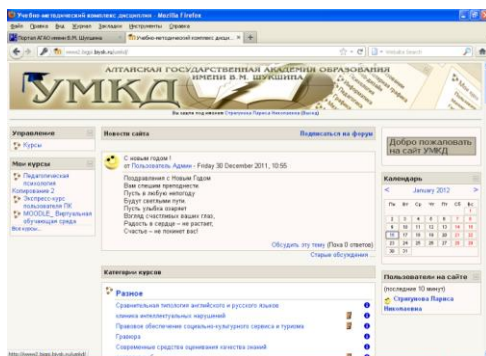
Учебно-методический комплекс дисциплин - Mozilla Firefox
Файл Правка Вид Журнал Закладки Инструменты Справка
Портал АГАО имени В.М. Шукшина | Учебно-методический комплекс дисци... | +
www2.bigpi.biysk.ru/umd/
Yandex Search

АЛТАЙСКАЯ ГОСУДАРСТВЕННАЯ АКАДЕМИЯ ОБРАЗОВАНИЯ ИМЕНИ В.М. ШУКШИНА
УМКД
Вы зашли под именем Стрекунова Лариса Николаевна (Выход)

Управление
Курсы

Мои курсы
Педагогическая психология
Копирование 2
Экспресс-курс пользователя ПК
MOODLE_ Виртуальная обучающая среда
Все курсы...

Новости сайта
Подписаться на форум

С новым годом !
от Пользователь Админ - Friday 30 December 2011, 10:55

Поздравляем с Новым Годом
Вам спешим преподнести
Пусть в любую непогоду
Будут светлыми пути.
Пусть улыбка озаряет
Взгляд счастливых ваших глаз,
Радость в сердце – не растает,
Счастье – не покинет вас!

Обсудить эту тему (Пока 0 ответов)
Старые обсуждения ...

Категории курсов

Разное
Сравнительная типология английского и русского языков
клиника интеллектуальных нарушений
Правовое обеспечение социально-культурного сервиса и туризма
Графика
Современные средства оценивания качества знаний

Добро пожаловать на сайт УМКД

Календарь
January 2012
Пн Вт Ср Чт Пт Сб Вс
1
2 3 4 5 6 7 8
9 10 11 12 13 14 15
16 17 18 19 20 21 22
23 24 25 26 27 28 29
30 31

Пользователи на сайте
(последние 10 минут)
Стрекунова Лариса Николаевна

http://www2.bigpi.biysk.ru/umd/